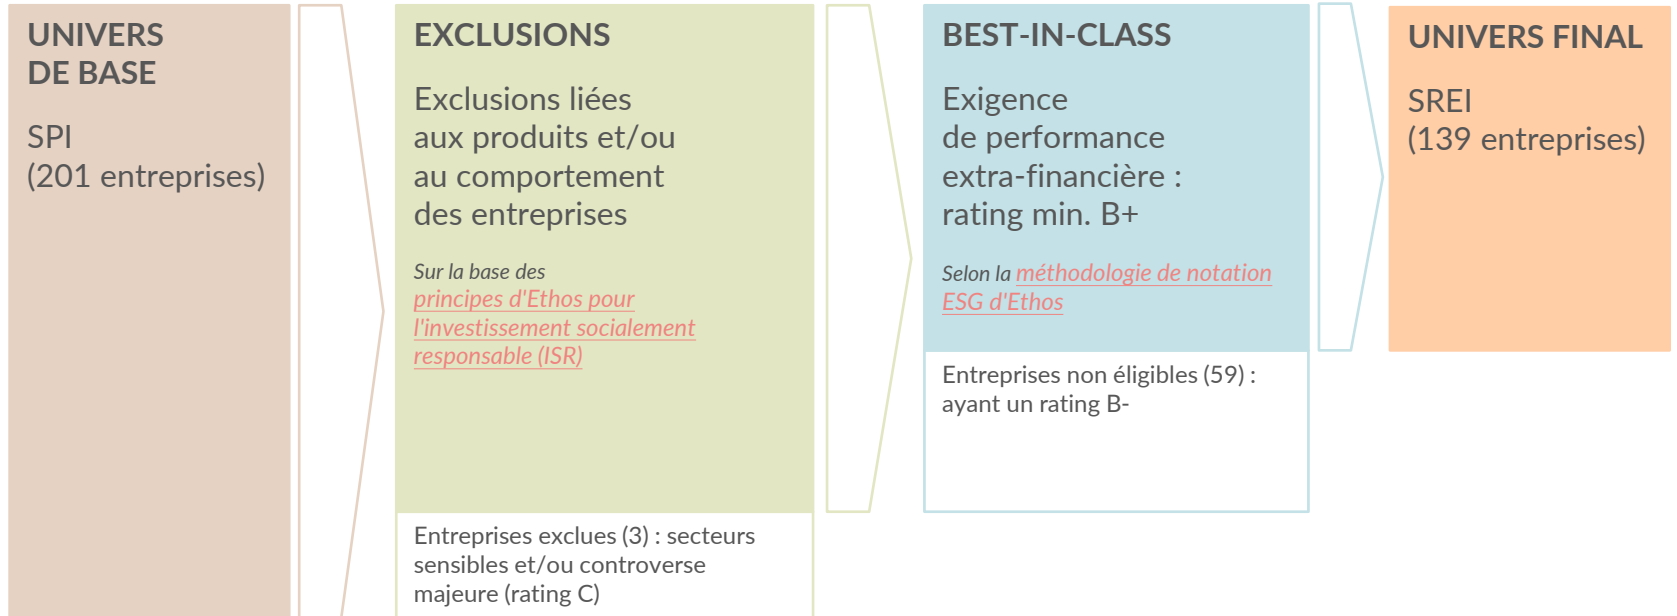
UNIVERS DE BASE

SPI (201 entreprises)

EXCLUSIONS

Exclusions liées aux produits et/ou au comportement des entreprises

Sur la base des principes d'Ethos pour l'investissement socialement responsable (ISR)

Entreprises exclues (3) : secteurs sensibles et/ou controverse majeure (rating C)

BEST-IN-CLASS

Exigence de performance extra-financière : rating min. B+

Selon la méthodologie de notation ESG d'Ethos

Entreprises non éligibles (59) : ayant un rating B-

UNIVERS FINAL

SREI (139 entreprises)